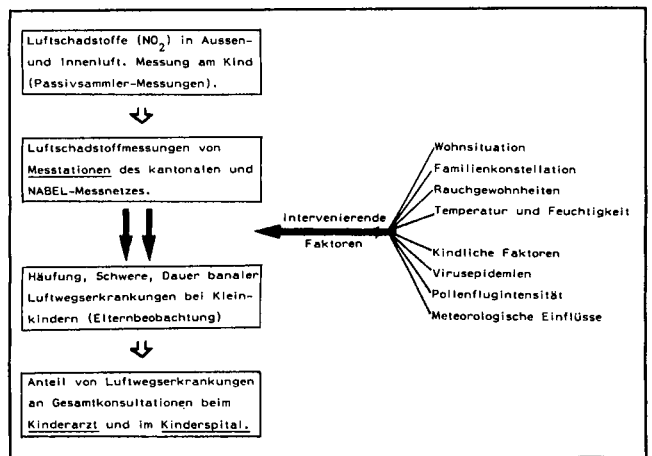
Luftschadstoffe ($NO_2$) in Aussen- und Innenluft. Messung am Kind (Passivsammler-Messungen).

Luftschadstoffmessungen von Messtationen des kantonalen und NABEL-Messnetzes.

Häufung, Schwere, Dauer banaler Luftwegserkrankungen bei Kleinkindern (Elternbeobachtung)

Anteil von Luftwegserkrankungen an Gesamtkonsultationen beim Kinderarzt und im Kinderspital.

Intervenierende Faktoren

Wohnsituation
Familienkonstellation
Rauchgewohnheiten
Temperatur und Feuchtigkeit
Kindliche Faktoren
Virusepidemien
Pollenflugintensität
Meteorologische Einflüsse